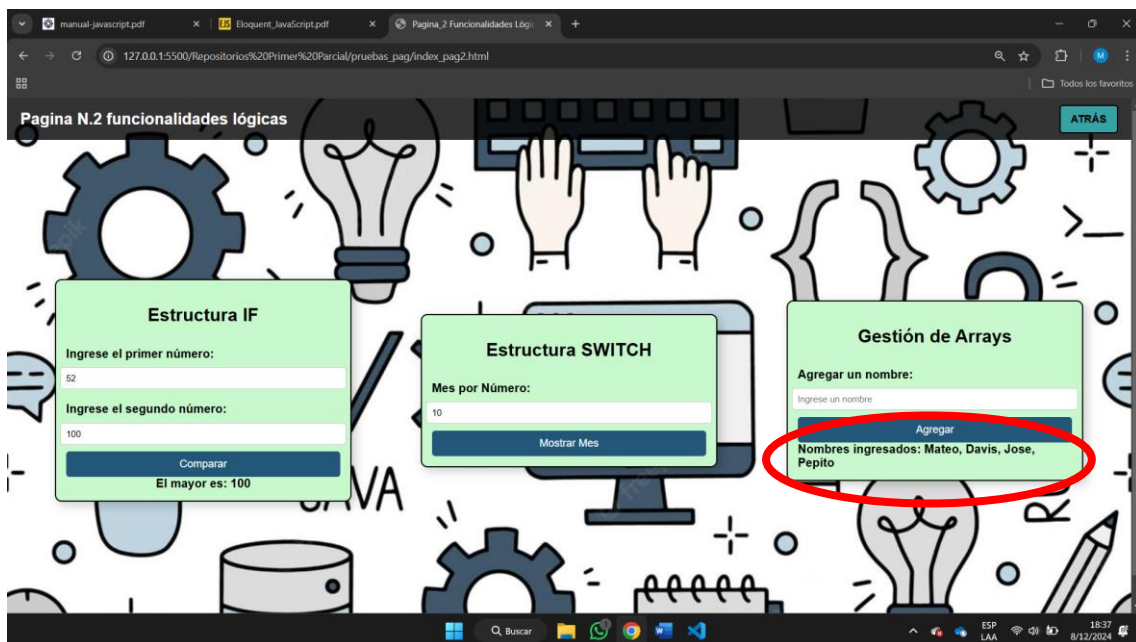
manual-javascript.pdf
Eloquent_JavaScript.pdf
Pagina_2 Funcionalidades Lógic
127.0.0.1:5500/Repositorios%20Primer%20Parcial/pruebas_pag/index_pag2.html
Todos los favoritos

Pagina N.2 funcionalidades lógicas
ATRÁS

Estructura IF
Ingrese el primer número:
52
Ingrese el segundo número:
100
Comparar
El mayor es: 100

Estructura SWITCH
Mes por Número:
10
Mostrar Mes

Gestión de Arrays
Agregar un nombre:
Ingrese un nombre
Agregar
Nombres ingresados: Mateo, Davis, Jose, Pepito

JAVA

Buscar
ESP LAA
18:37
8/12/2024